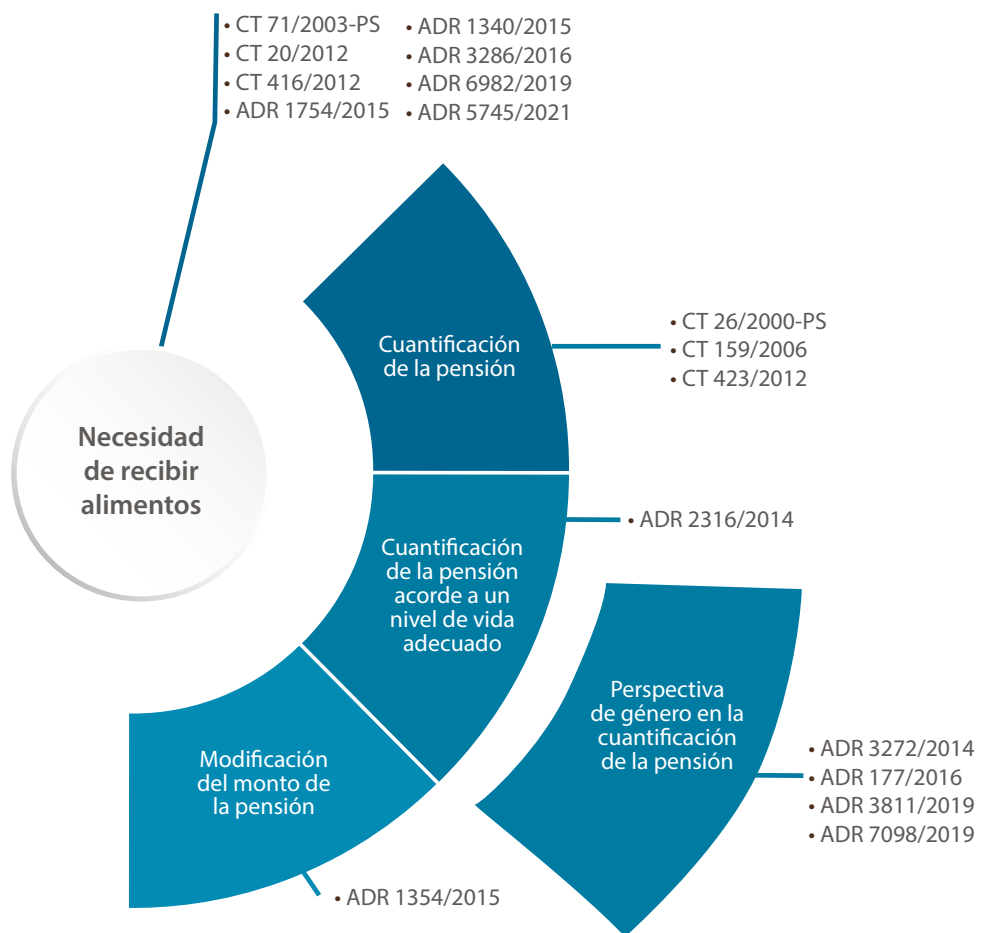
• CT 71/2003-PS
• CT 20/2012
• CT 416/2012
• ADR 1754/2015

• ADR 1340/2015
• ADR 3286/2016
• ADR 6982/2019
• ADR 5745/2021

Necesidad de recibir alimentos

Cuantificación de la pensión

• CT 26/2000-PS
• CT 159/2006
• CT 423/2012

Cuantificación de la pensión acorde a un nivel de vida adecuado

• ADR 2316/2014

Perspectiva de género en la cuantificación de la pensión

• ADR 3272/2014
• ADR 177/2016
• ADR 3811/2019
• ADR 7098/2019

Modificación del monto de la pensión

• ADR 1354/2015